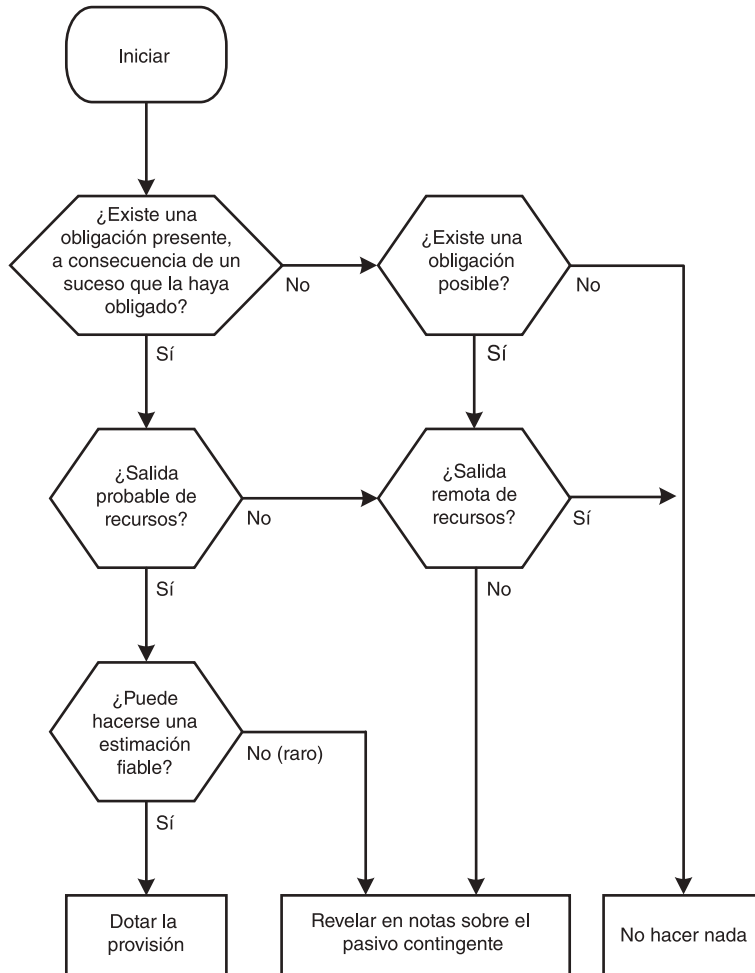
Iniciar

¿Existe una obligación presente, a consecuencia de un suceso que la haya obligado?

No

¿Existe una obligación posible?

No

Sí

Sí

¿Salida probable de recursos?

No

¿Salida remota de recursos?

Sí

Sí

No

¿Puede hacerse una estimación fiable?

No (raro)

Sí

Dotar la provisión

Revelar en notas sobre el pasivo contingente

No hacer nada